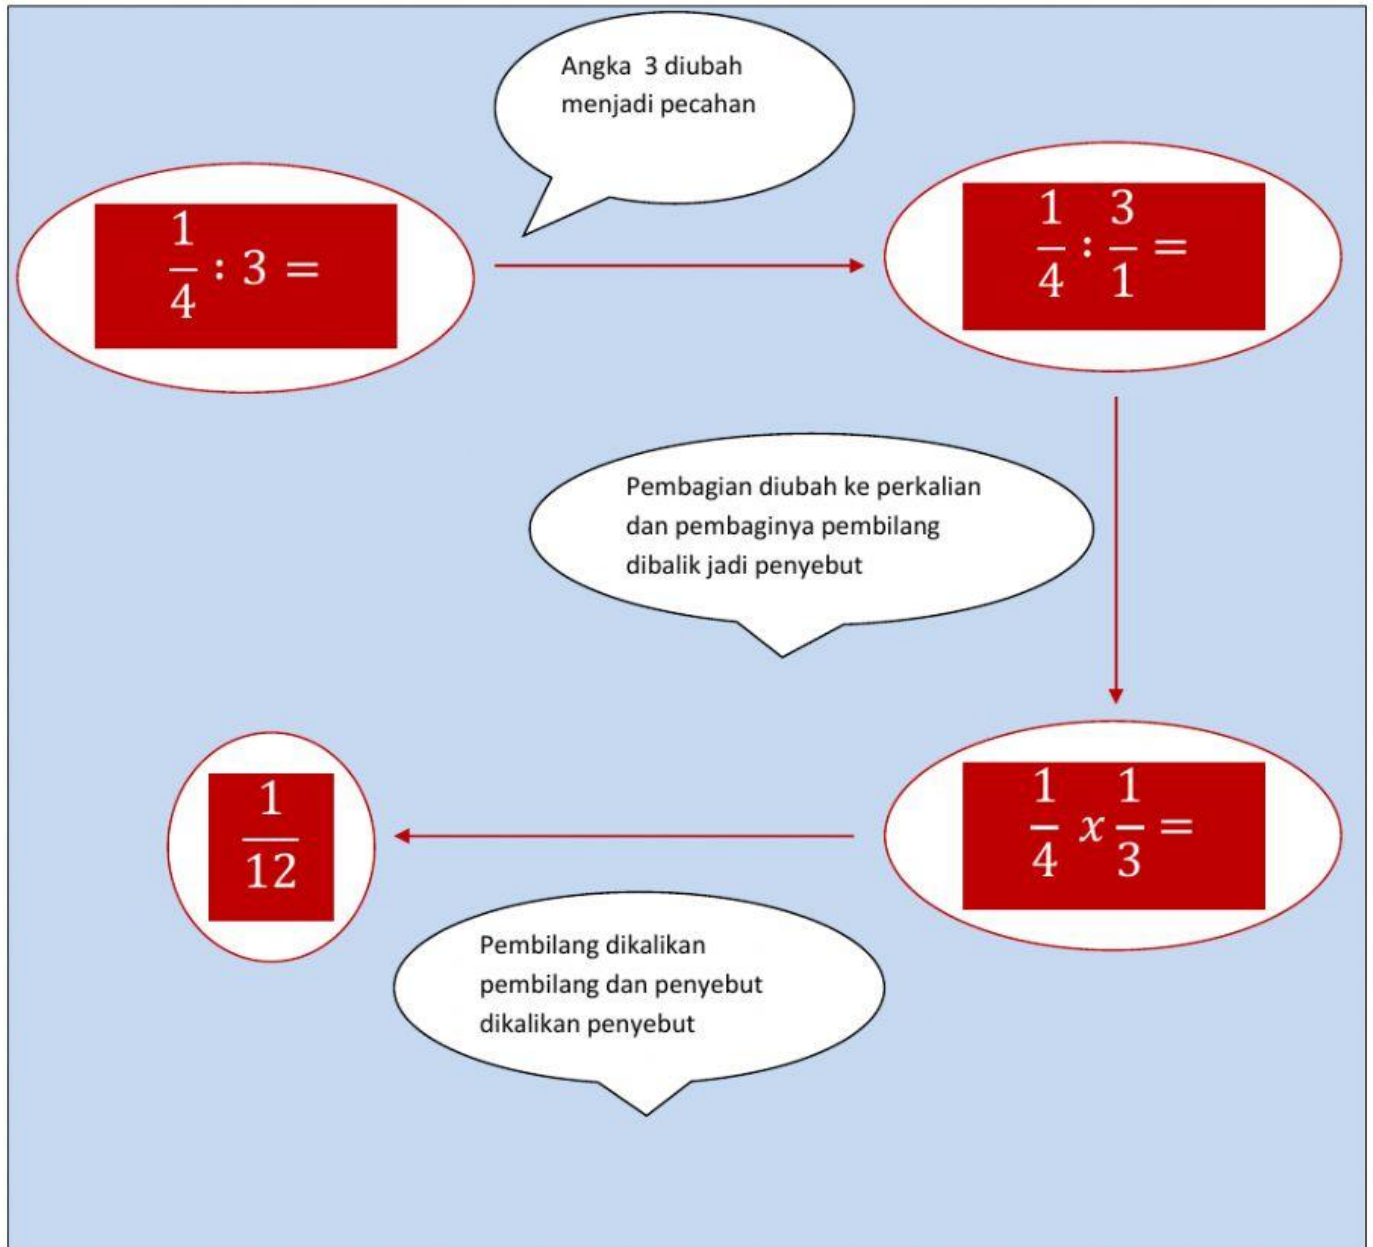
$\frac{1}{4} : 3 =$

Angka 3 diubah menjadi pecahan

$\frac{1}{4} : \frac{3}{1} =$

Pembagian diubah ke perkalian dan pembaginya pembilang dibalik jadi penyebut

$\frac{1}{4}\ x\ \frac{1}{3} =$

Pembilang dikalikan pembilang dan penyebut dikalikan penyebut

$\frac{1}{12}$